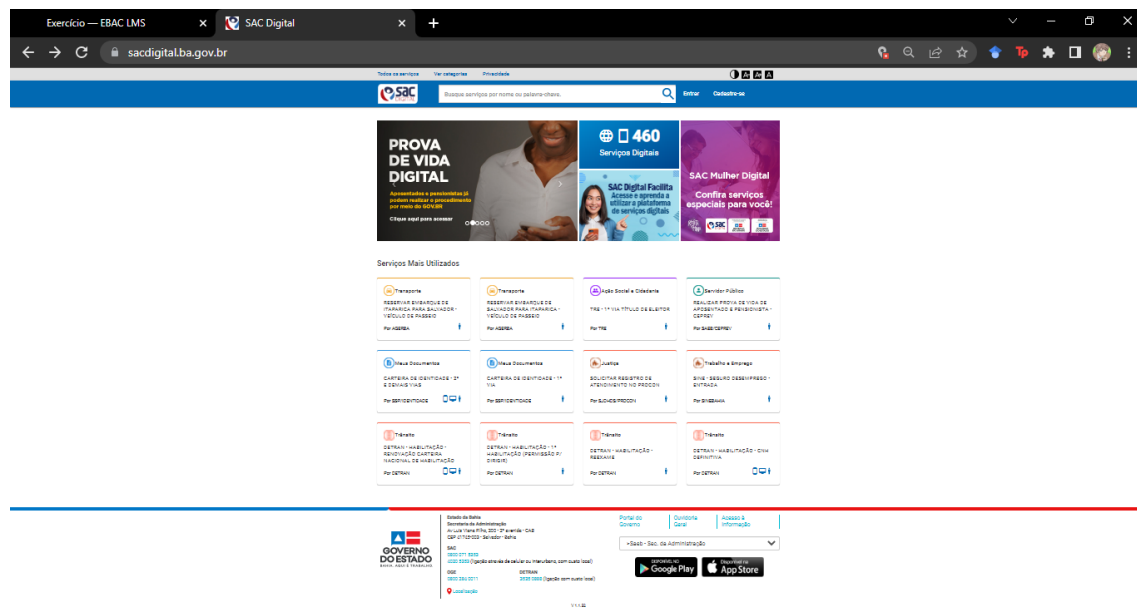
Exercício — EBAC LMS
SAC Digital
sacdigital.ba.gov.br

Todos os serviços Ver categorias Privacidade

SAC DIGITAL
Busque serviços por nome ou palavra-chave.
Entrar Cadastre-se

PROVA DE VIDA DIGITAL
Aposentados e pensionistas já podem realizar o procedimento por meio do GOV.BR
Clique aqui para acessar

460
Serviços Digitais

SAC Digital Facilita
Acesse e aprenda a utilizar a plataforma de serviços digitais

SAC Mulher Digital
Confira serviços especiais para você!

Serviços Mais Utilizados

Transporte
RESERVAR EMBARQUE DE ITAPARICA PARA SALVADOR - VEÍCULO DE PASSEIO
Por AGERBA

Transporte
RESERVAR EMBARQUE DE SALVADOR PARA ITAPARICA - VEÍCULO DE PASSEIO
Por AGERBA

Ação Social e Cidadania
TRE - 1ª VIA TÍTULO DE ELEITOR
Por TRE

Servidor Público
REALIZAR PROVA DE VIDA DE APOSENTADO E PENSIONISTA - CEPREV
Por SAEB/CEPREV

Meus Documentos
CARTEIRA DE IDENTIDADE - 2ª E DEMAIS VIAS
Por SSP/IDENTIDADE

Meus Documentos
CARTEIRA DE IDENTIDADE - 1ª VIA
Por SSP/IDENTIDADE

Justiça
SOLICITAR REGISTRO DE ATENDIMENTO NO PROCON
Por SJDHDS/PROCON

Trabalho e Emprego
SINE - SEGURO DESEMPREGO - ENTRADA
Por SINEBAHIA

Trânsito
DETRAN - HABILITAÇÃO - RENOVAÇÃO CARTEIRA NACIONAL DE HABILITAÇÃO
Por DETRAN

Trânsito
DETRAN - HABILITAÇÃO - 1ª HABILITAÇÃO (PERMISSÃO P/ DIRIGIR)
Por DETRAN

Trânsito
DETRAN - HABILITAÇÃO - REEXAME
Por DETRAN

Trânsito
DETRAN - HABILITAÇÃO - CNH DEFINITIVA
Por DETRAN

GOVERNO DO ESTADO
BAHIA, AQUI É TRABALHO

Estado da Bahia
Secretaria da Administração
Av Luiz Viana Filho, 200 - 2ª avenida - CAB
CEP 41745-003 - Salvador - Bahia
SAC
0800 071 5353
4020 5353 (ligação através de celular ou interurbano, com custo local)
SGE
0800 284 0011
DETRAN
3535 0600 (ligação com custo local)
Localização

Portal do Governo
Ouvidoria Geral
Acesso à Informação

>Saeb - Sec. de Administração

DISPONÍVEL NO Google Play
Download on the App Store

V 1.4.22